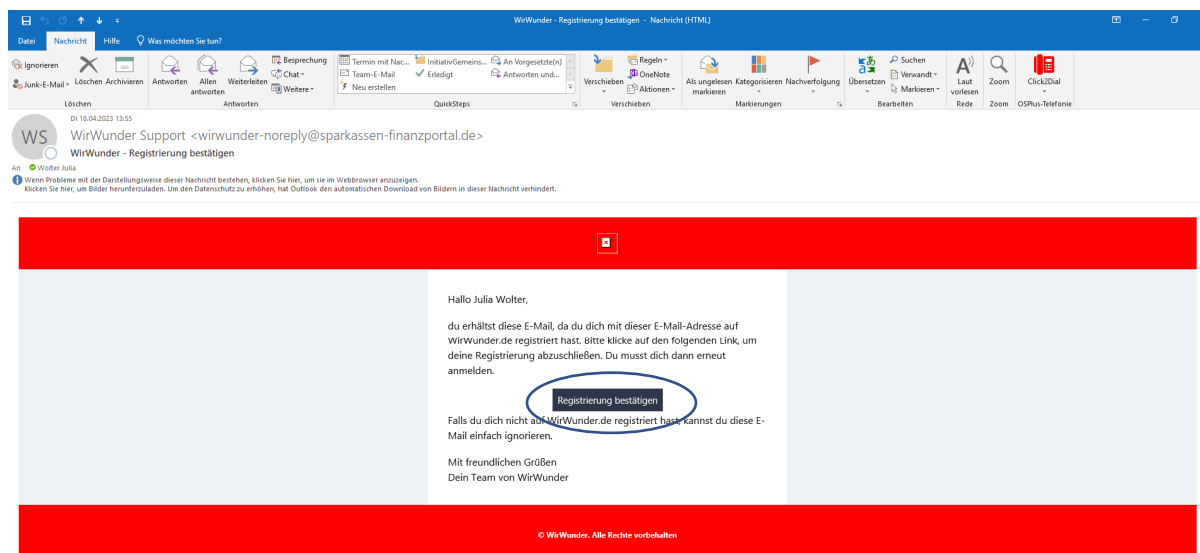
WirWunder - Registrierung bestätigen - Nachricht (HTML)

Datei Nachricht Hilfe Was möchten Sie tun?

Ignorieren
Junk-E-Mail
Löschen Archivieren
Löschen
Antworten Allen antworten Weiterleiten
Besprechung
Chat
Weitere
Antworten
Termin mit Nac...
Team-E-Mail
Neu erstellen
InitiativGemeins...
Erledigt
An Vorgesetzte(n)
Antworten und...
QuickSteps
Verschieben
Regeln
OneNote
Aktionen
Verschieben
Als ungelesen markieren
Kategorisieren
Nachverfolgung
Markierungen
Übersetzen
Suchen
Verwandt
Markieren
Bearbeiten
Laut vorlesen
Rede
Zoom
Zoom
Click2Dial
OSPlus-Telefonie

Di 18.04.2023 13:55
WS
WirWunder Support <wirwunder-noreply@sparkassen-finanzportal.de>
WirWunder - Registrierung bestätigen
An Wolter Julia
Wenn Probleme mit der Darstellungsweise dieser Nachricht bestehen, klicken Sie hier, um sie im Webbrowser anzuzeigen.
Klicken Sie hier, um Bilder herunterzuladen. Um den Datenschutz zu erhöhen, hat Outlook den automatischen Download von Bildern in dieser Nachricht verhindert.

Hallo Julia Wolter,

du erhältst diese E-Mail, da du dich mit dieser E-Mail-Adresse auf WirWunder.de registriert hast. Bitte klicke auf den folgenden Link, um deine Registrierung abzuschließen. Du musst dich dann erneut anmelden.

Registrierung bestätigen

Falls du dich nicht auf WirWunder.de registriert hast, kannst du diese E-Mail einfach ignorieren.

Mit freundlichen Grüßen
Dein Team von WirWunder

© WirWunder. Alle Rechte vorbehalten